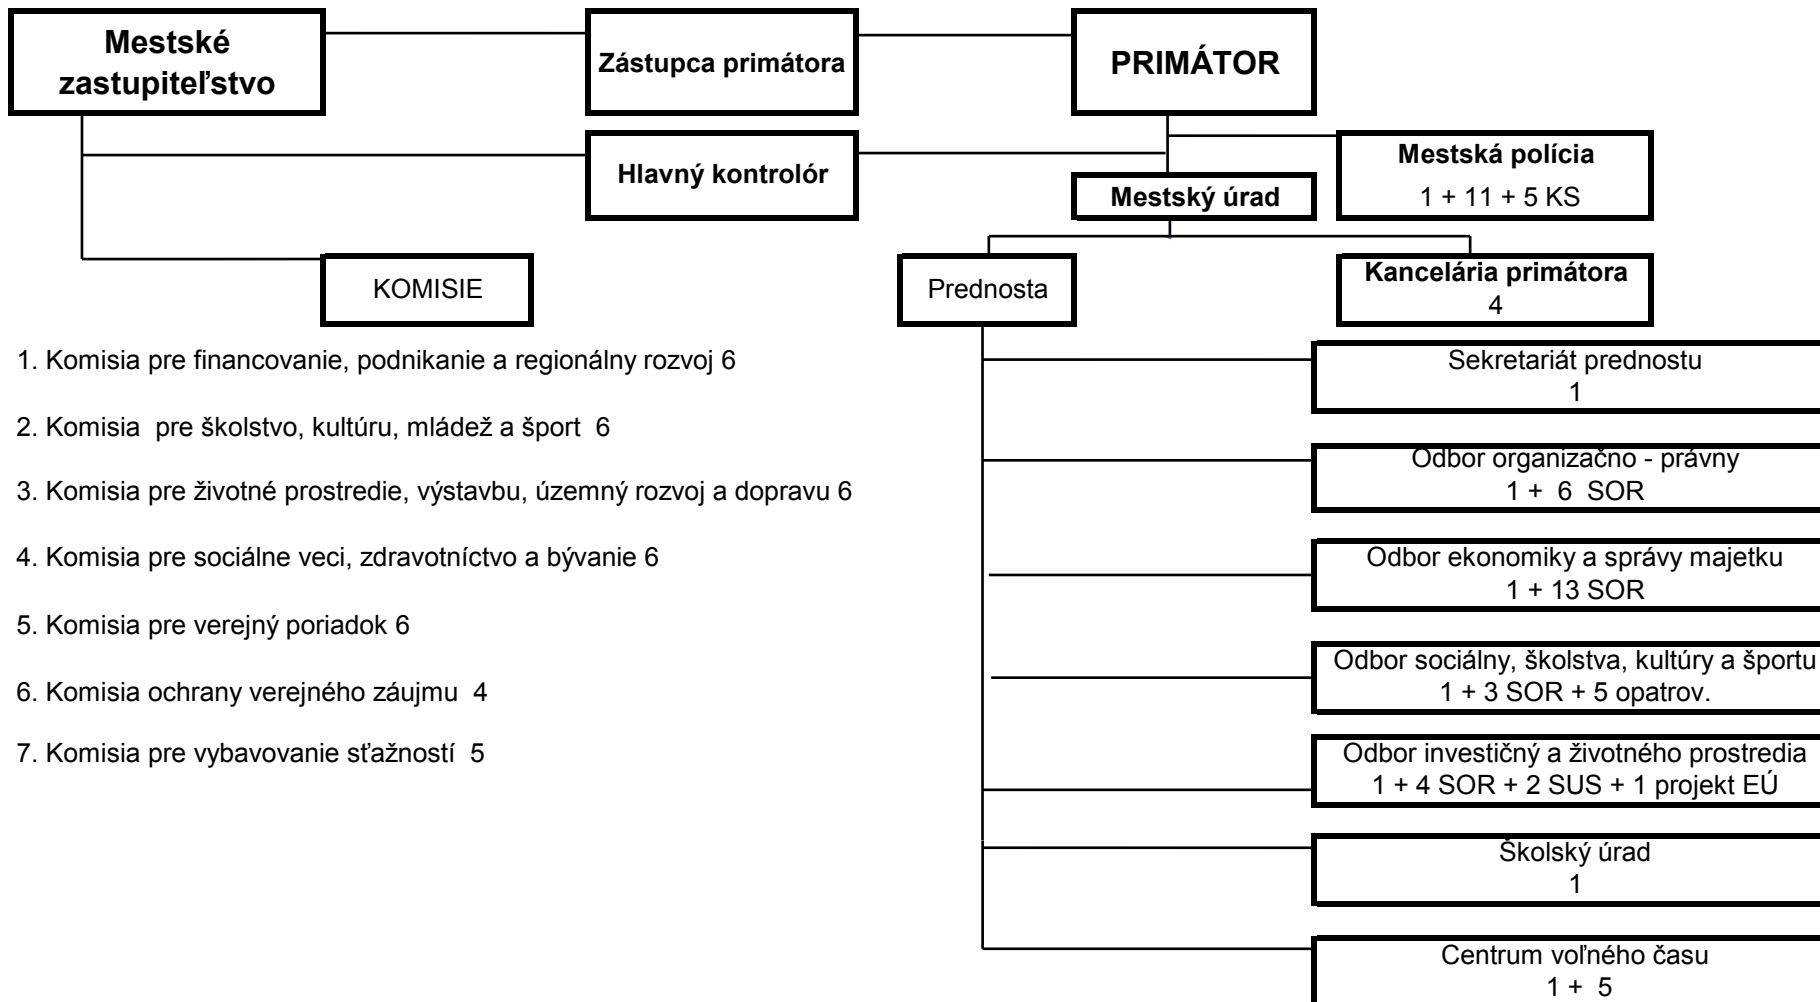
Mestské zastupiteľstvo

Zástupca primátora

PRIMÁTOR

Hlavný kontrolór

Mestská polícia
1 + 11 + 5 KS

Mestský úrad

KOMISIE

Prednosta

Kancelária primátora
4

1. Komisia pre financovanie, podnikanie a regionálny rozvoj 6

2. Komisia pre školstvo, kultúru, mládež a šport 6

3. Komisia pre životné prostredie, výstavbu, územný rozvoj a dopravu 6

4. Komisia pre sociálne veci, zdravotníctvo a bývanie 6

5. Komisia pre verejný poriadok 6

6. Komisia ochrany verejného záujmu 4

7. Komisia pre vybavovanie sťažností 5

Sekretariát prednostu
1

Odbor organizačno - právny
1 + 6 SOR

Odbor ekonomiky a správy majetku
1 + 13 SOR

Odbor sociálny, školstva, kultúry a športu
1 + 3 SOR + 5 opatrov.

Odbor investičný a životného prostredia
1 + 4 SOR + 2 SUS + 1 projekt EÚ

Školský úrad
1

Centrum voľného času
1 + 5